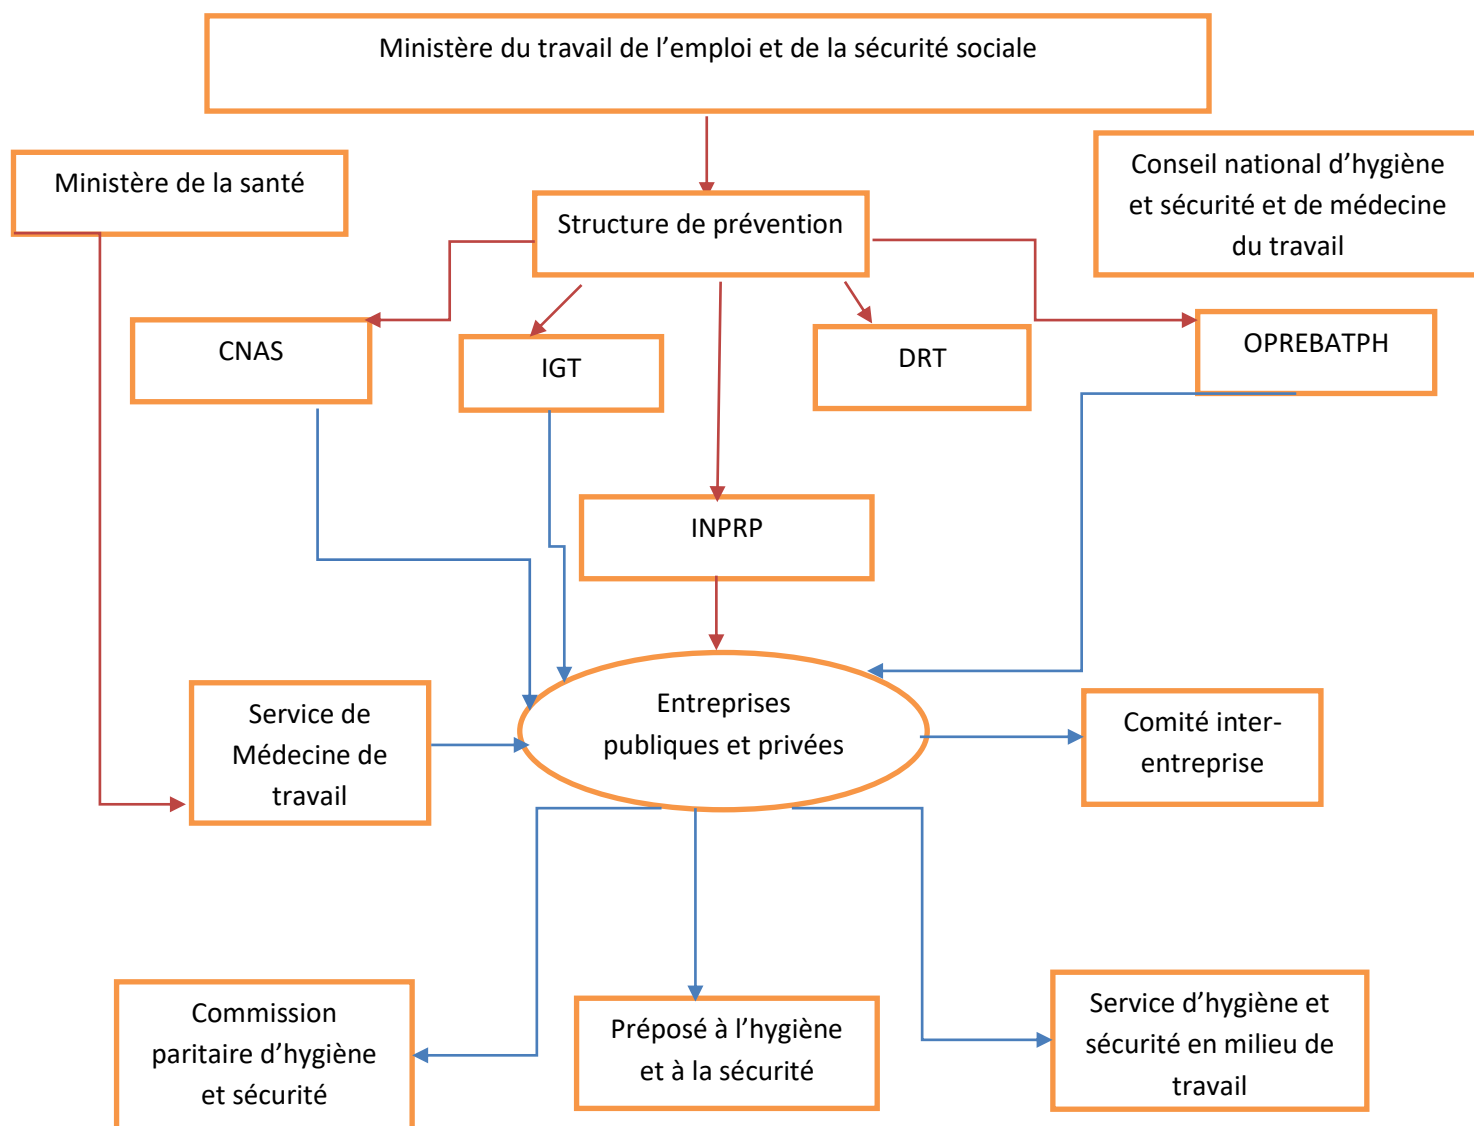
Ministère du travail de l’emploi et de la sécurité sociale

Ministère de la santé

Conseil national d’hygiène et sécurité et de médecine du travail

Structure de prévention

CNAS

IGT

DRT

OPREBATPH

INPRP

Service de Médecine de travail

Entreprises publiques et privées

Comité inter-entreprise

Commission paritaire d’hygiène et sécurité

Préposé à l’hygiène et à la sécurité

Service d’hygiène et sécurité en milieu de travail